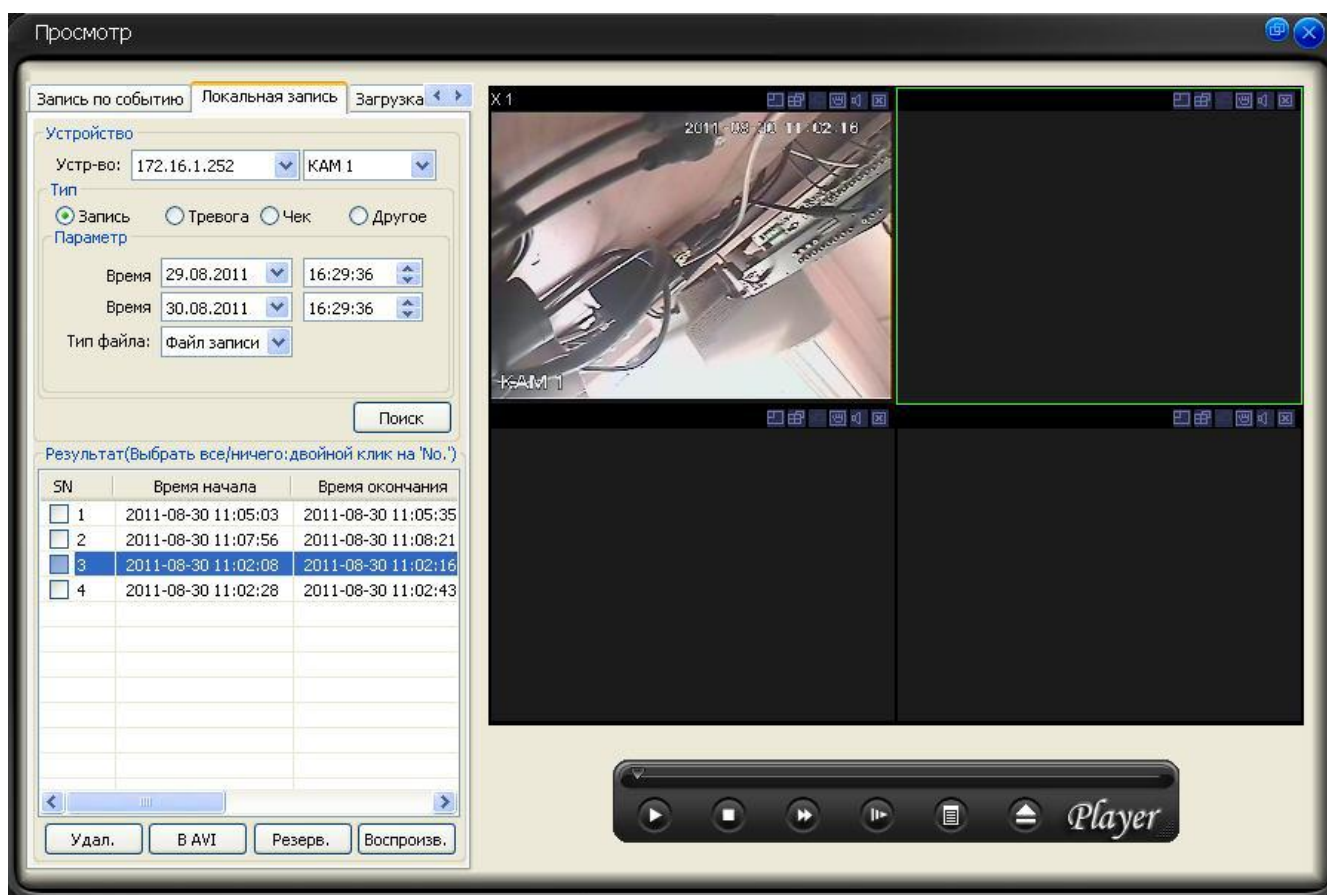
Просмотр

Запись по событию | Локальная запись | Загрузка

Устройство
Устр-во: 172.16.1.252 | КАМ 1
Тип
Запись | Тревога | Чек | Другое
Параметр
Время 29.08.2011 | 16:29:36
Время 30.08.2011 | 16:29:36
Тип файла: Файл записи

Поиск

Результат(Выбрать все/ничего:двойной клик на 'No.')

| SN | Время начала | Время окончания |
|---|---|---|
| 1 | 2011-08-30 11:05:03 | 2011-08-30 11:05:35 |
| 2 | 2011-08-30 11:07:56 | 2011-08-30 11:08:21 |
| 3 | 2011-08-30 11:02:08 | 2011-08-30 11:02:16 |
| 4 | 2011-08-30 11:02:28 | 2011-08-30 11:02:43 |

Удал. | В AVI | Резерв. | Воспроизв.

X 1
2011-08-30 11:02:16
КАМ 1

Player